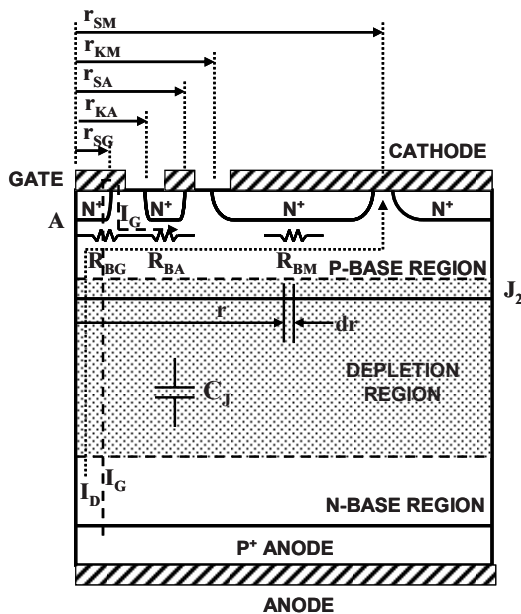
$r_{SM}$
$r_{KM}$
$r_{SA}$
$r_{KA}$
$r_{SG}$
CATHODE
GATE
A
$N^+$
$I_G$
$N^+$
$N^+$
$N^+$
$R_{BG}$
$R_{BA}$
$R_{BM}$
P-BASE REGION
$J_2$
r
dr
DEPLETION REGION
$C_J$
$I_D$
$I_G$
N-BASE REGION
$P^+$ ANODE
ANODE